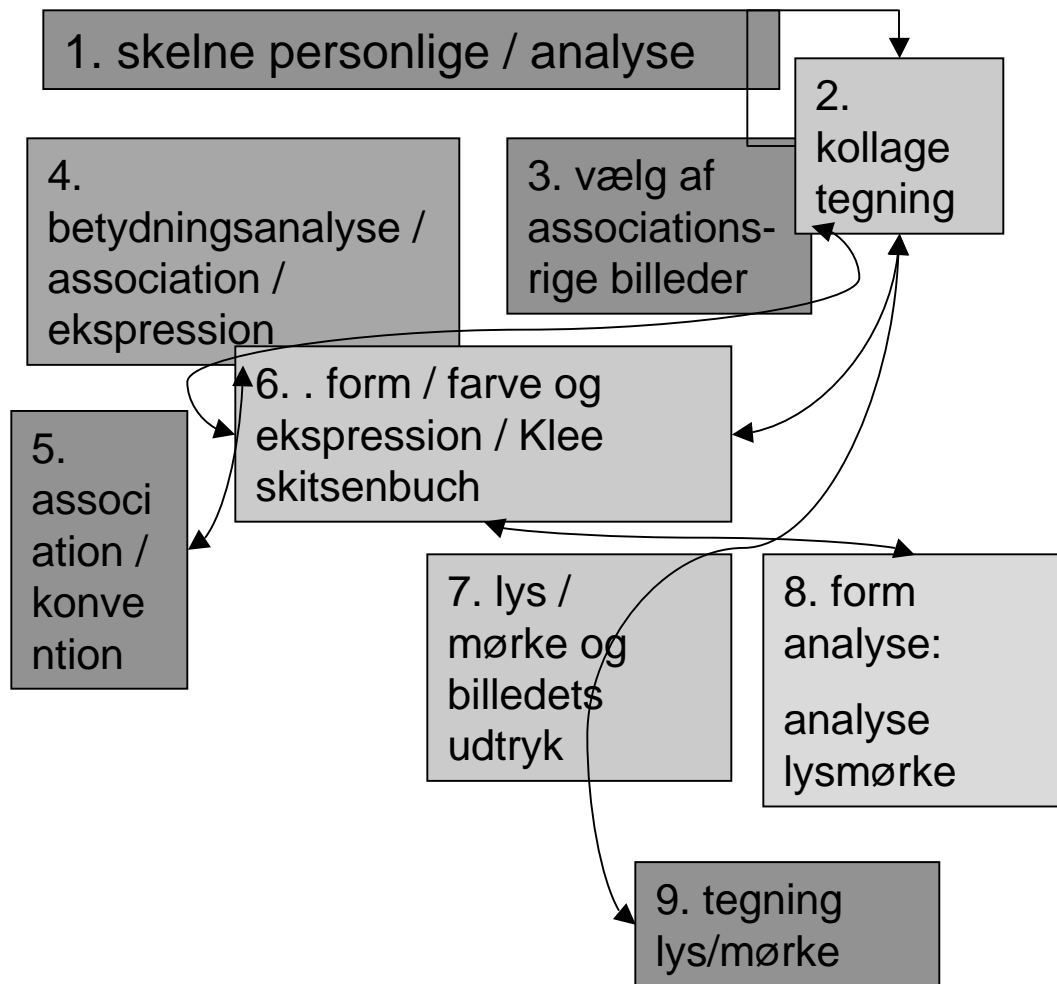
1. skelne personlige / analyse

2. kollage tegning

4. betydningsanalyse / association / ekspression

3. vælg af associationsrige billeder

6. . form / farve og ekspression / Klee skitsenbuch

5. association / konvention

7. lys / mørke og billedets udtryk

8. form analyse:

analyse lysmørke

9. tegning lys/mørke